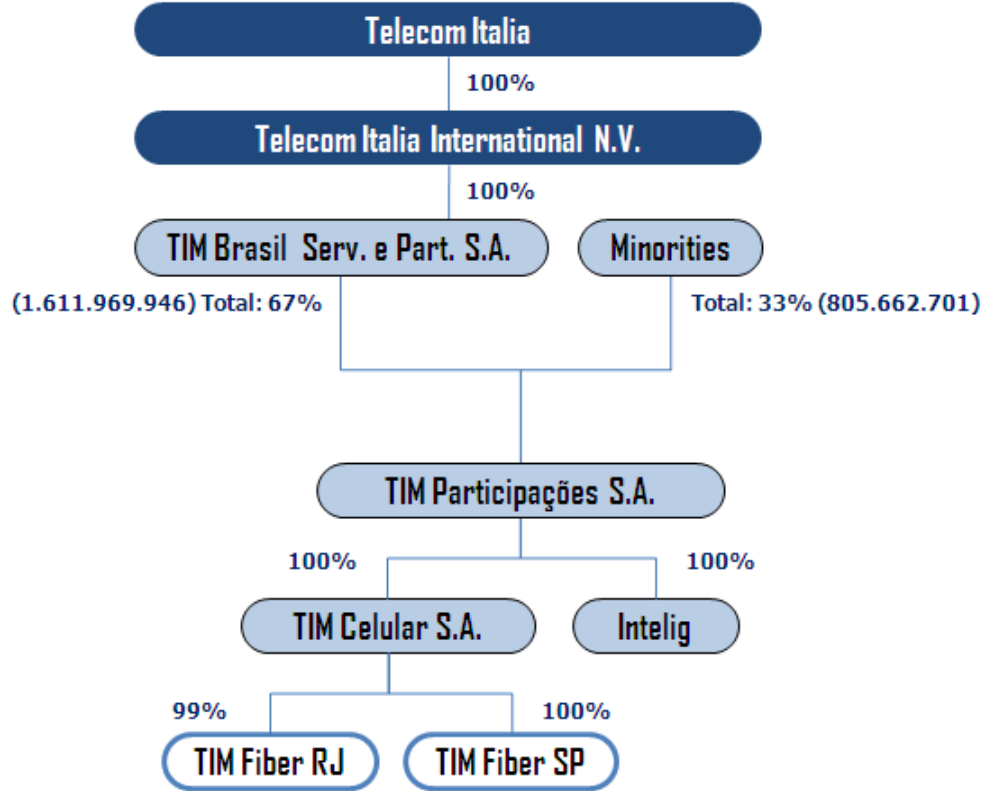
Telecom Italia

100%

Telecom Italia International N.V.

100%

TIM Brasil Serv. e Part. S.A.

Minorities

(1.611.969.946) Total: 67%

Total: 33% (805.662.701)

TIM Participações S.A.

100%

100%

TIM Celular S.A.

Intelig

99%

100%

TIM Fiber RJ

TIM Fiber SP